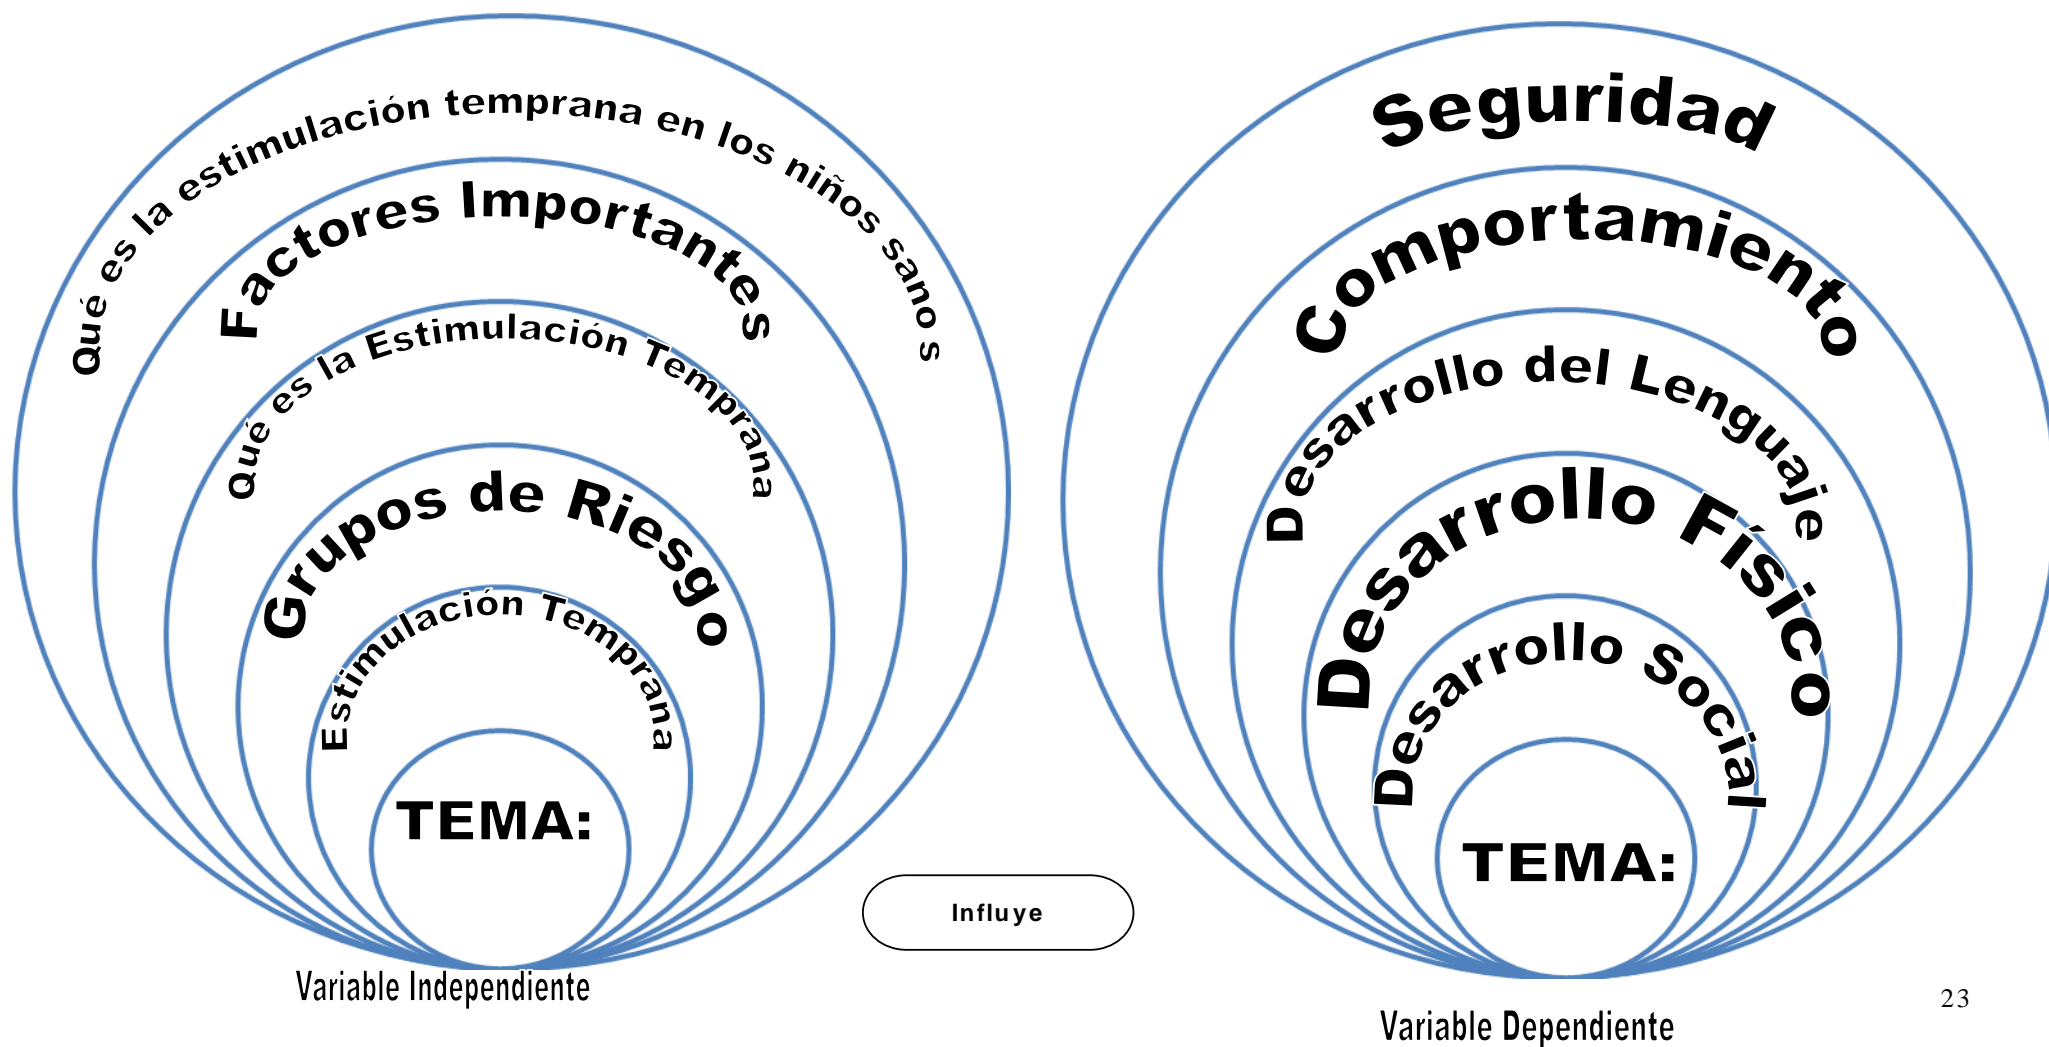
Qué es la estimulación temprana en los niños sanos s

Factores Importantes

Qué es la Estimulación Temprana

Grupos de Riesgo

Estimulación Temprana

TEMA:

Variable Independiente

Influye

Seguridad

Comportamiento

Desarrollo del Lenguaje

Desarrollo Físico

Desarrollo Social

TEMA:

Variable Dependiente

23